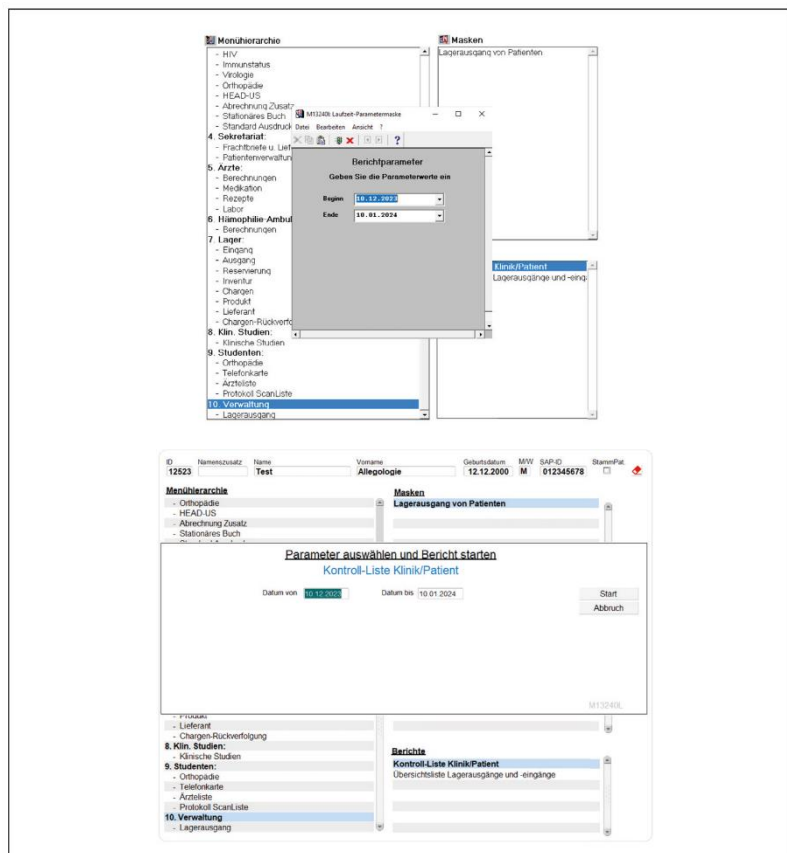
Menühierarchie
- HIV
- Immunstatus
- Virologie
- Orthopädie
- HEAD-US
- Abrechnung Zusatz
- Stationäres Buch
- Standard Ausdruck
4. Sekretariat:
- Frachtbriefe u. Lief
- Patientenverwaltun
5. Ärzte:
- Berechnungen
- Medikation
- Rezepte
- Labor
6. Hämophilie-Ambul
- Berechnungen
7. Lager:
- Eingang
- Ausgang
- Reservierung
- Inventur
- Chargen
- Produkt
- Lieferant
- Chargen-Rückverfo
8. Klin. Studien:
- Klinische Studien
9. Studenten:
- Orthopädie
- Telefonkarte
- Ärzteliste
- Protokoll ScanListe
10. Verwaltung
- Lagerausgang

Masken
Lagerausgang von Patienten

Klinik/Patient
Lagerausgänge und -eing

M13240t Laufzeit-Parametermaske
Datei Bearbeiten Ansicht ?
Berichtparameter
Geben Sie die Parameterwerte ein
Beginn 10.12.2023
Ende 10.01.2024

ID 12523 Namenszusatz Name Test Vorname Allegologie Geburtsdatum 12.12.2000 M/W M SAP-ID 012345678 StammPat

Menühierarchie
- Orthopädie
- HEAD-US
- Abrechnung Zusatz
- Stationäres Buch

Masken
Lagerausgang von Patienten

Parameter auswählen und Bericht starten
Kontroll-Liste Klinik/Patient
Datum von 10.12.2023 Datum bis 10.01.2024
Start
Abbruch
M13240L

- Produkt
- Lieferant
- Chargen-Rückverfolgung
8. Klin. Studien:
- Klinische Studien
9. Studenten:
- Orthopädie
- Telefonkarte
- Ärzteliste
- Protokoll ScanListe
10. Verwaltung
- Lagerausgang

Berichte
Kontroll-Liste Klinik/Patient
Übersichtsliste Lagerausgänge und -eingänge